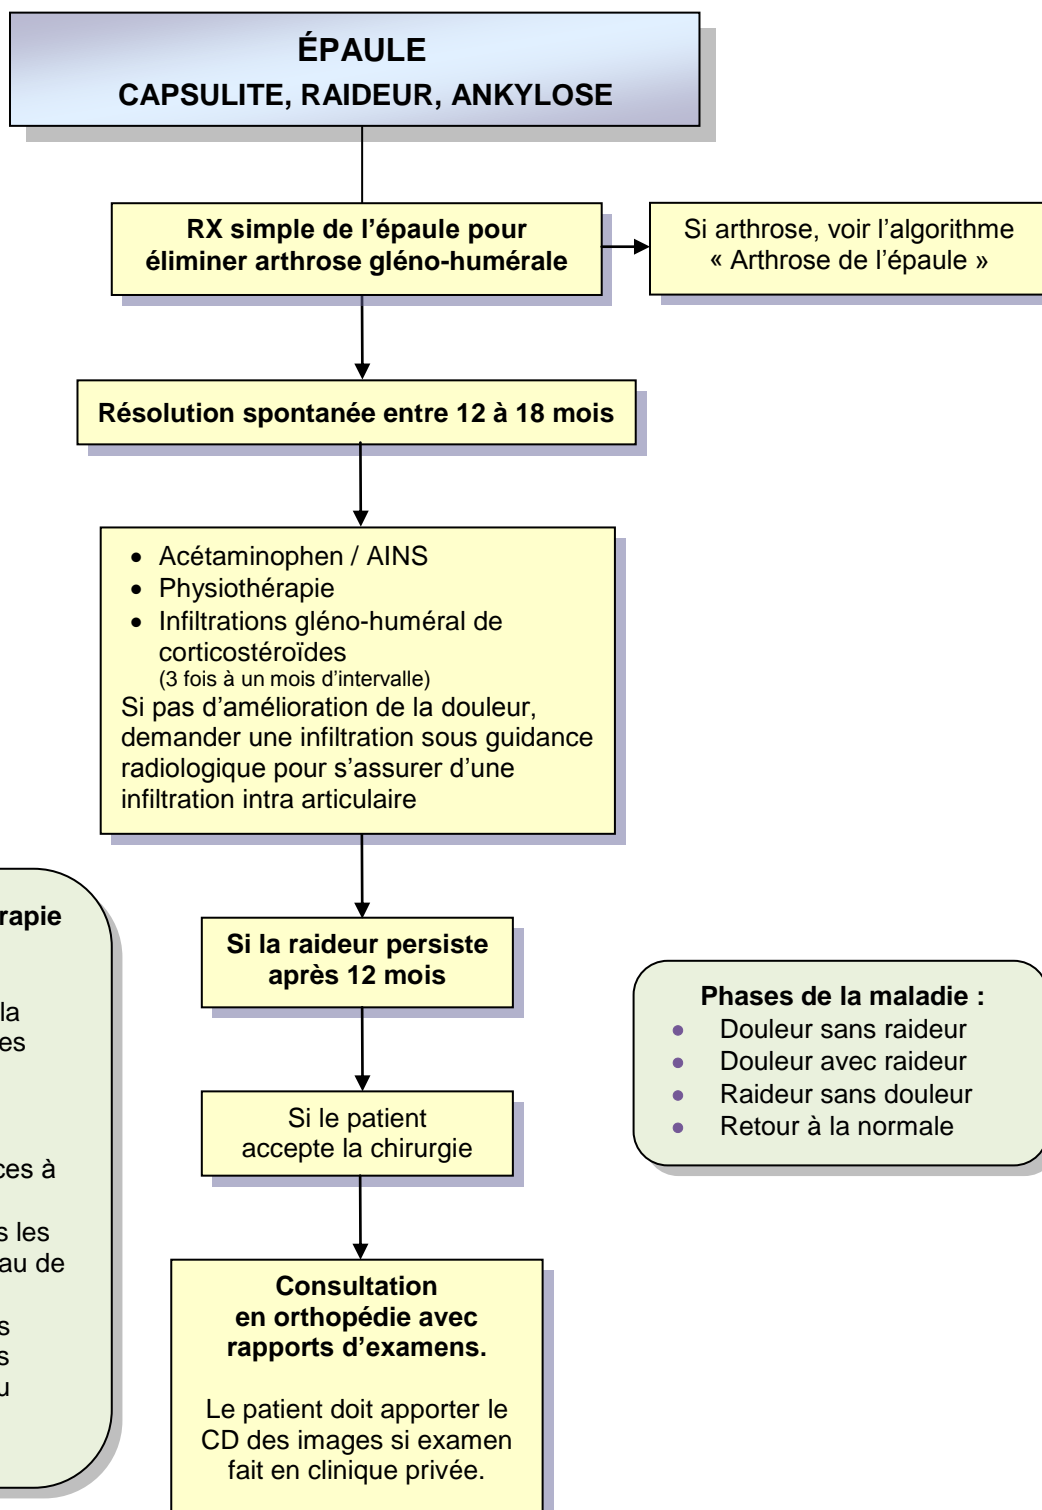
ÉPAULE
CAPSULITE, RAIDEUR, ANKYLOSE

RX simple de l'épaule pour éliminer arthrose gléno-humérale

Si arthrose, voir l'algorithme « Arthrose de l'épaule »

Résolution spontanée entre 12 à 18 mois

- Acétaminophen / AINS
- Physiothérapie
- Infiltrations gléno-huméral de corticostéroïdes (3 fois à un mois d'intervalle)

Si pas d'amélioration de la douleur, demander une infiltration sous guidance radiologique pour s'assurer d'une infiltration intra articulaire

rapie

la
es

ces à

s les
au de

s
s
u

Si la raideur persiste après 12 mois

Phases de la maladie :
- Douleur sans raideur
- Douleur avec raideur
- Raideur sans douleur
- Retour à la normale

Si le patient accepte la chirurgie

Consultation en orthopédie avec rapports d'examens.

Le patient doit apporter le CD des images si examen fait en clinique privée.